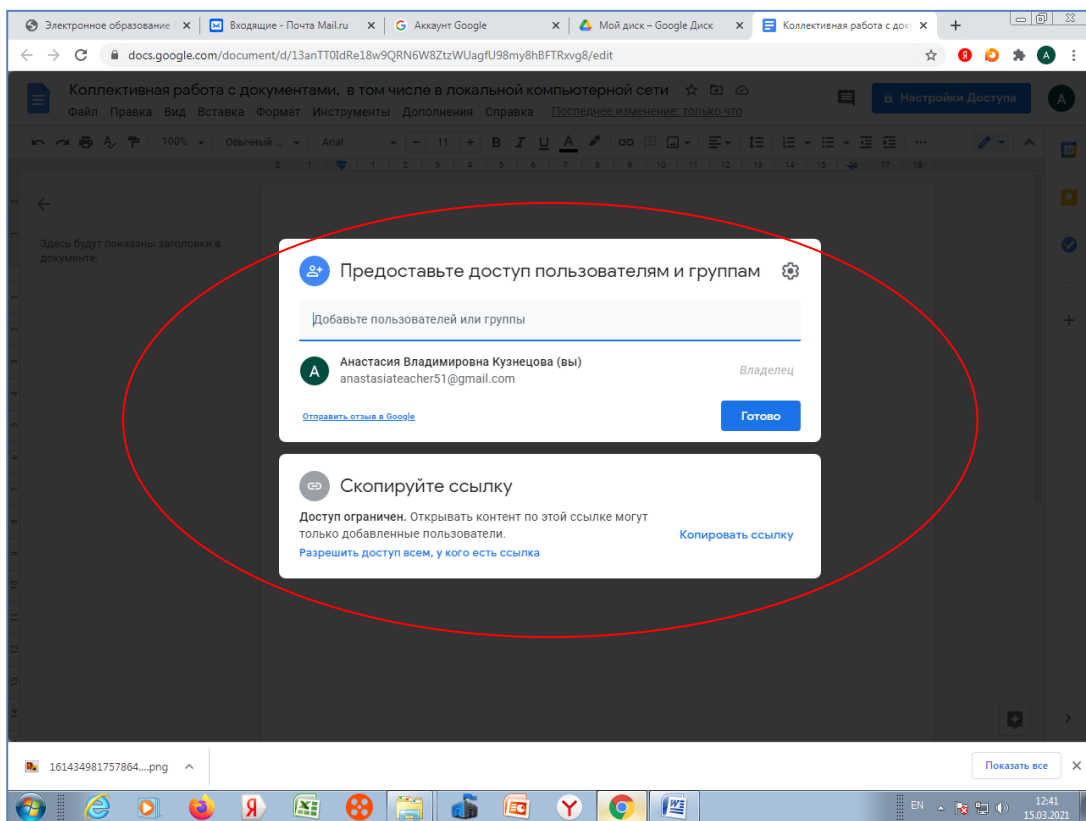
Электронное образование | ×
Входящие - Почта Mail.ru ×
Аккаунт Google ×
Мой диск – Google Диск ×
Коллективная работа с док ×
+

docs.google.com/document/d/13anTT0IdRe18w9QRN6W8ZtzWUagfU98my8hBFTRxvg8/edit

Коллективная работа с документами, в том числе в локальной компьютерной сети
Файл Правка Вид Вставка Формат Инструменты Дополнения Справка Последнее изменение: только что
Настройки Доступа
A

100% Обычный ... Arial 11 B I U A

Здесь будут показаны заголовки в документе.

Предоставьте доступ пользователям и группам

Добавьте пользователей или группы

A Анастасия Владимировна Кузнецова (вы)
anastasiateacher51@gmail.com
Владелец

Отправить отзыв в Google
Готово

Скопируйте ссылку

Доступ ограничен. Открывать контент по этой ссылке могут только добавленные пользователи.
Разрешить доступ всем, у кого есть ссылка
Копировать ссылку

161434981757864....png
Показать все

EN 12:41 15.03.2021